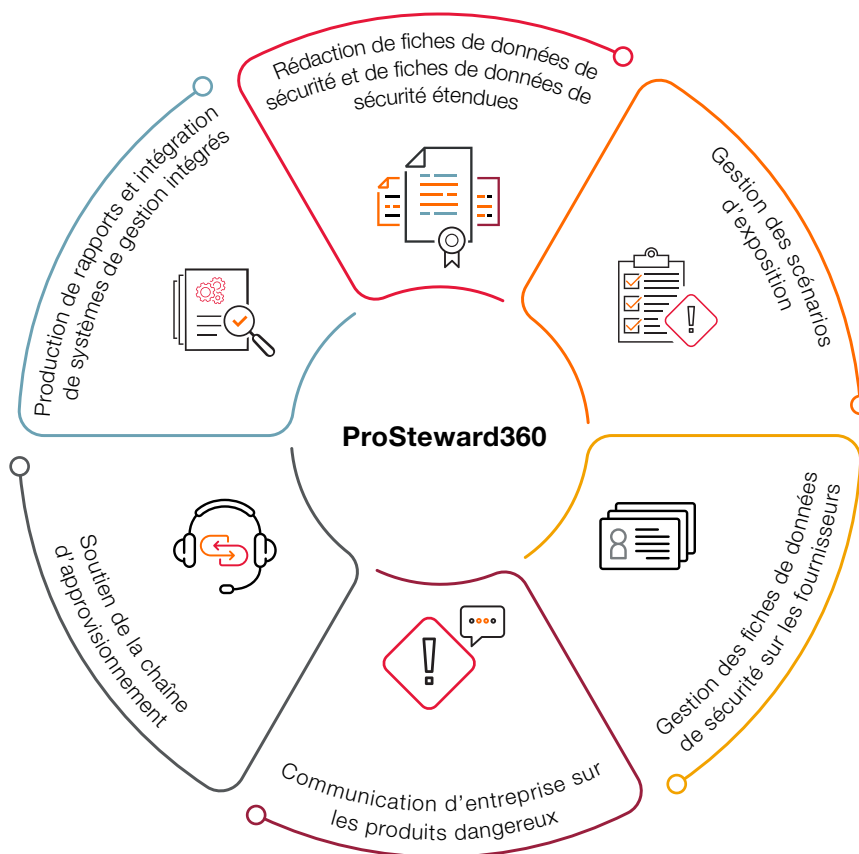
Rédaction de fiches de données de sécurité et de fiches de données de sécurité étendues

Gestion des scénarios d'exposition

Gestion des fiches de données de sécurité sur les fournisseurs

Communication d'entreprise sur les produits dangereux

Soutien de la chaîne d'approvisionnement

Production de rapports et intégration de systèmes de gestion intégrés

ProSteward360